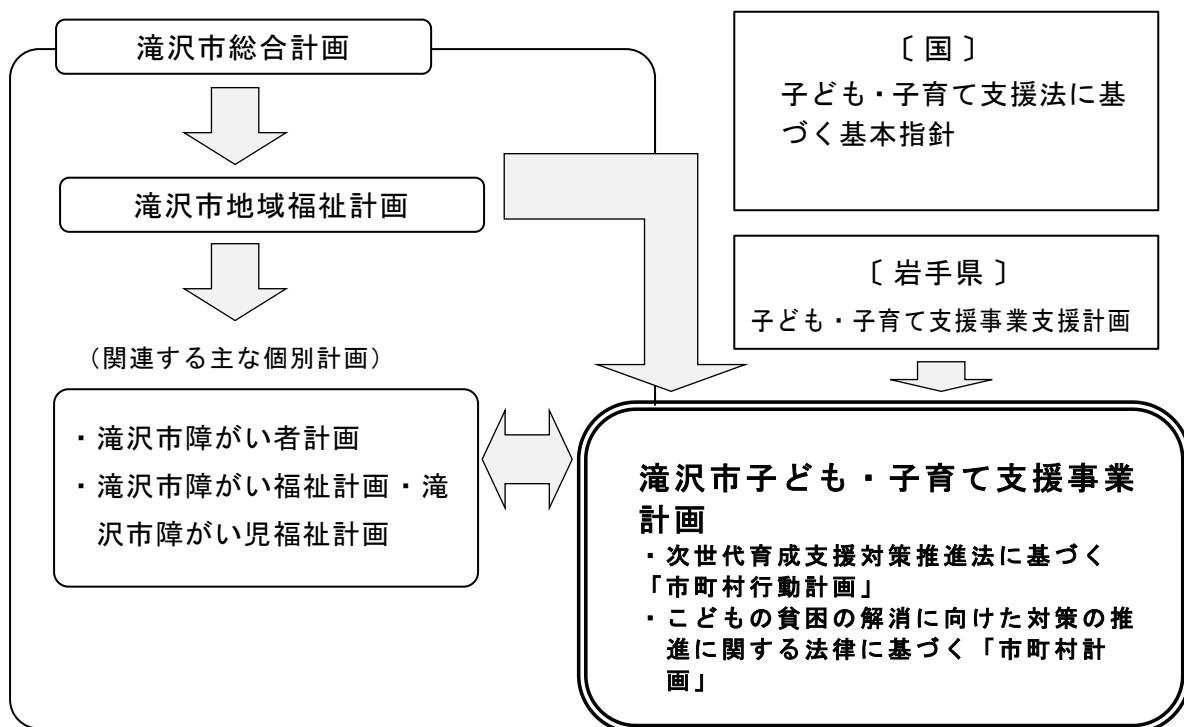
滝沢市総合計画

滝沢市地域福祉計画

（関連する主な個別計画）

・滝沢市障がい者計画
・滝沢市障がい福祉計画・滝沢市障がい児福祉計画

〔 国 〕
子ども・子育て支援法に基づく基本指針

〔 岩手県 〕
子ども・子育て支援事業支援計画

滝沢市子ども・子育て支援事業計画
・次世代育成支援対策推進法に基づく「市町村行動計画」
・こどもの貧困の解消に向けた対策の推進に関する法律に基づく「市町村計画」